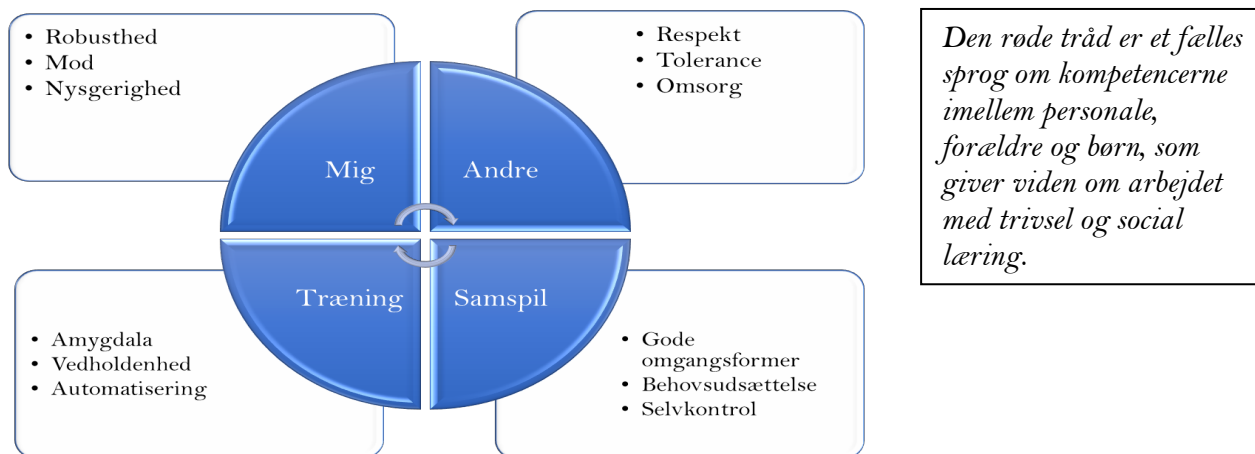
- Robusthed
- Mod
- Nysgerighed

- Respekt
- Tolerance
- Omsorg

Mig

Andre

Træning

Samspil

- Amygdala
- Vedholdenhed
- Automatisering

- Gode omgangsformer
- Behovsudsættelse
- Selvkontrol

*Den røde tråd er et fælles sprog om kompetencerne imellem personale, forældre og børn, som giver viden om arbejdet med trivsel og social læring.*